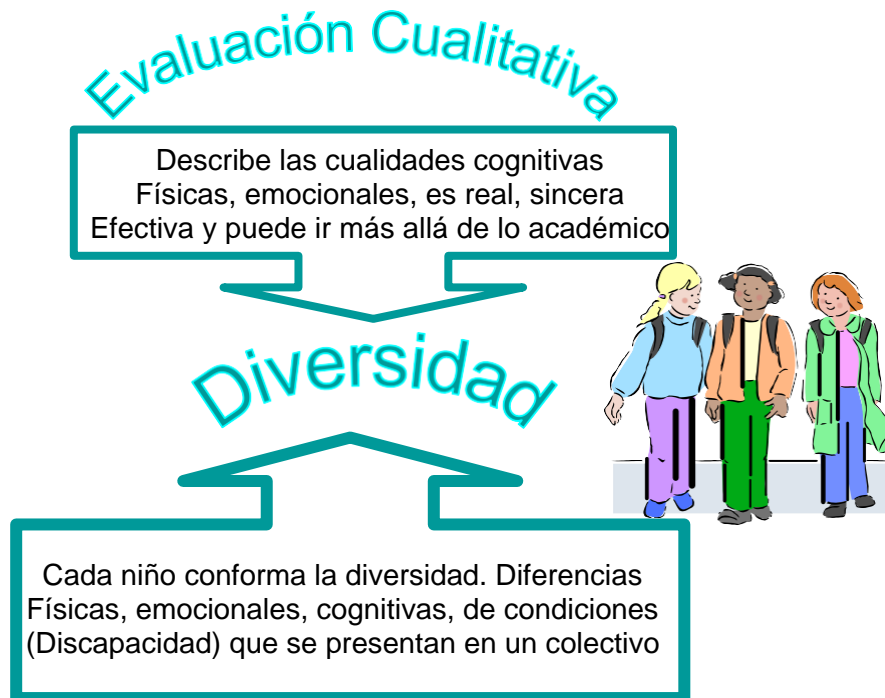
Evaluación Cualitativa

Describe las cualidades cognitivas
Físicas, emocionales, es real, sincera
Efectiva y puede ir más allá de lo académico

Diversidad

Cada niño conforma la diversidad. Diferencias
Físicas, emocionales, cognitivas, de condiciones
(Discapacidad) que se presentan en un colectivo